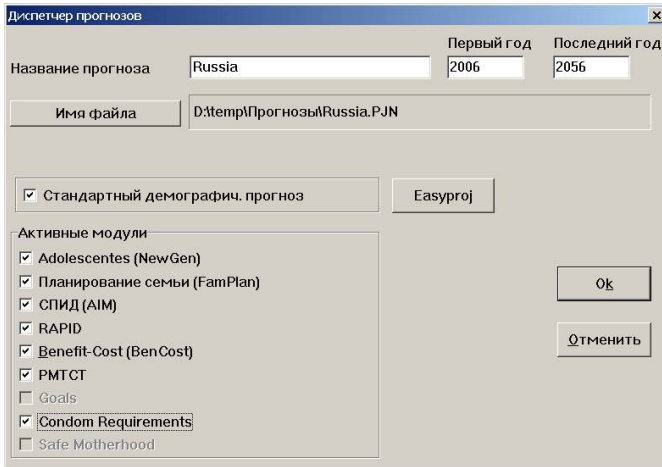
Диспетчер прогнозов

×

Название прогноза Russia

Первый год 2006

Последний год 2056

Имя файла

D:\temp\Прогнозы\Russia.PJN

☑ Стандартный демографич. прогноз

Easyproj

Активные модули

☑ Adolescentes (NewGen)

☑ Планирование семьи (FamPlan)

☑ СПИД (AIM)

☑ RAPID

☑ Benefit-Cost (BenCost)

☑ PMTCT

☐ Goals

☑ Condom Requirements

☐ Safe Motherhood

Ok

Отменить